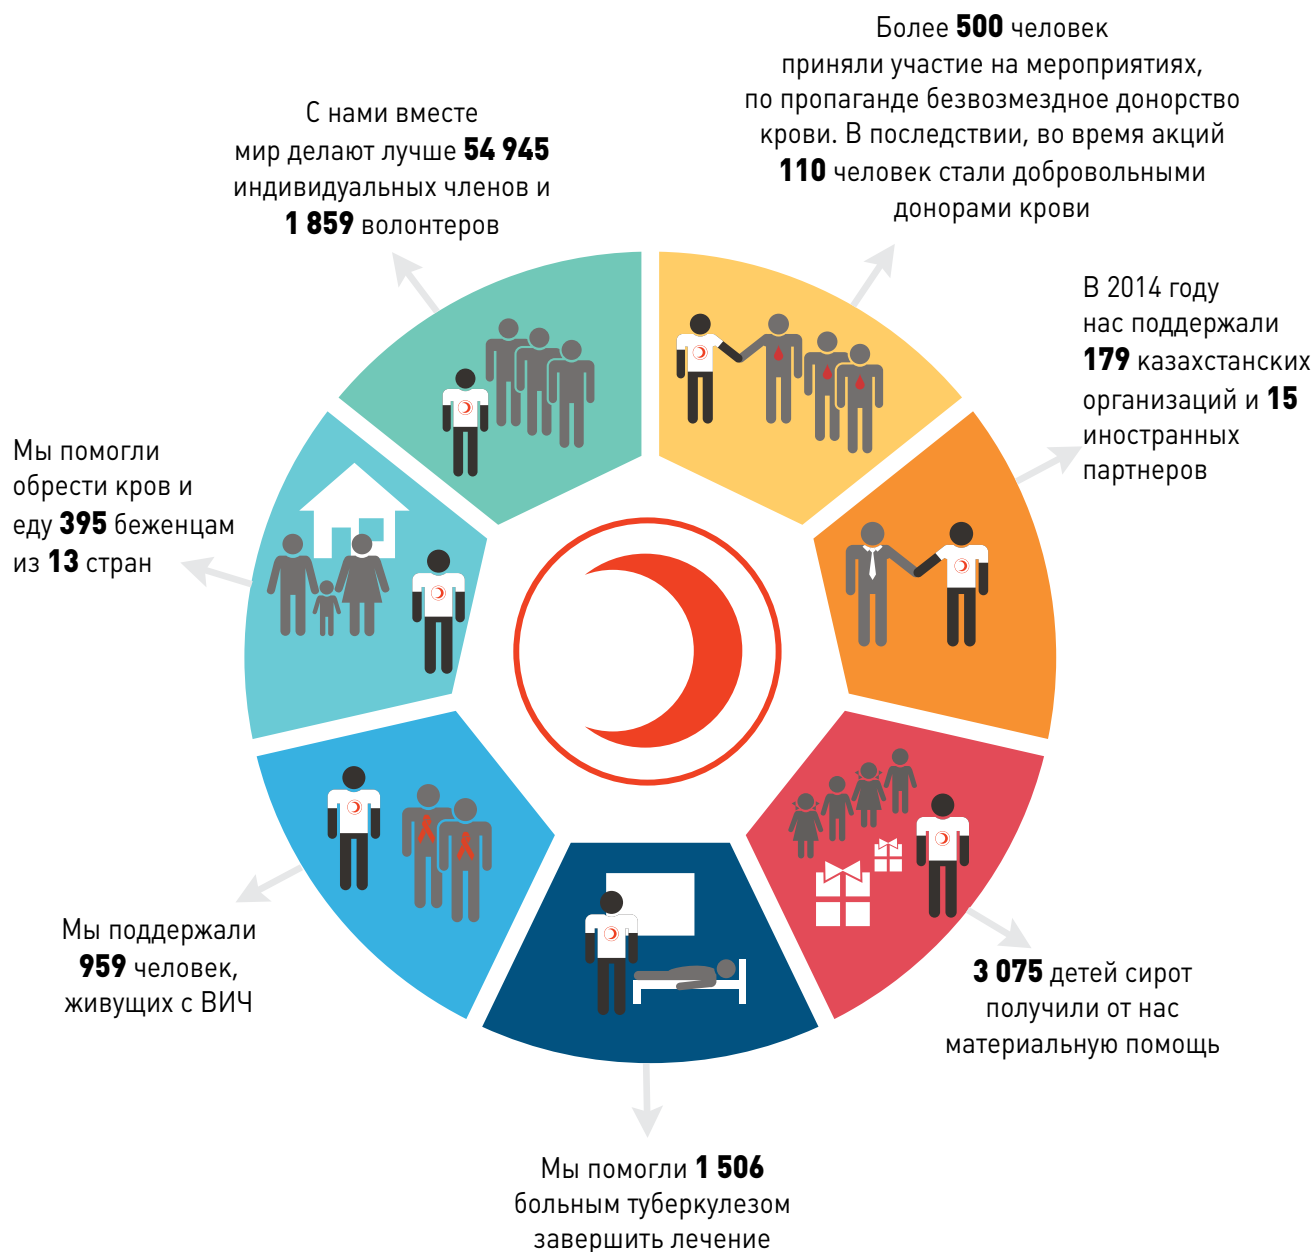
Более 500 человек приняли участие на мероприятиях, по пропаганде безвозмездное донорство крови. В последствии, во время акций 110 человек стали добровольными донорами крови

В 2014 году нас поддержали 179 казахстанских организаций и 15 иностранных партнеров

3 075 детей сирот получили от нас материальную помощь

Мы помогли 1 506 больным туберкулезом завершить лечение

Мы поддержали 959 человек, живущих с ВИЧ

Мы помогли обрести кров и еду 395 беженцам из 13 стран

С нами вместе мир делают лучше 54 945 индивидуальных членов и 1 859 волонтеров